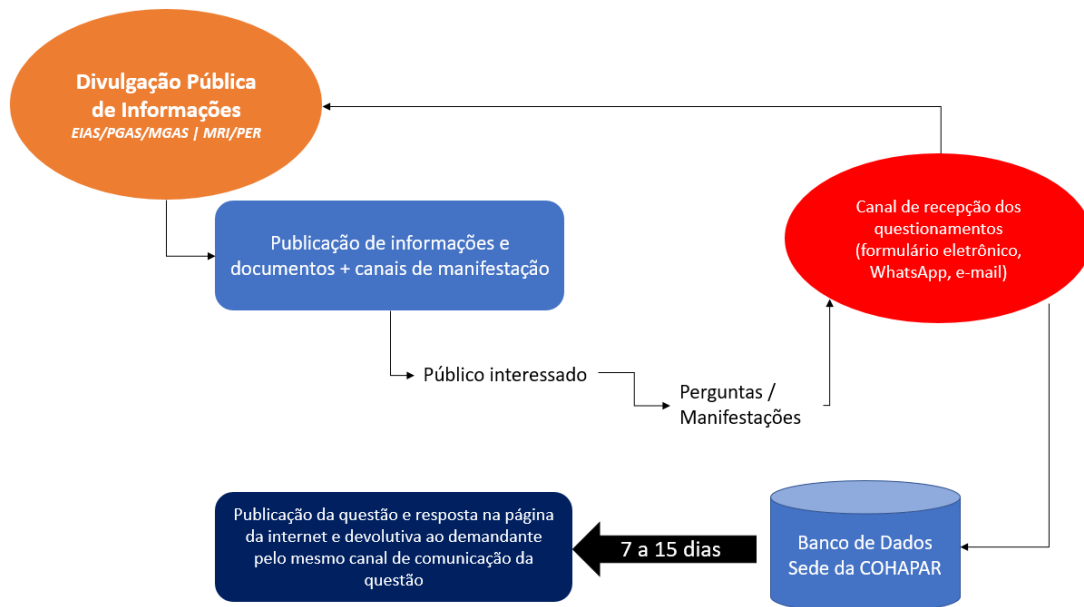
Divulgação Pública de Informações
EIAS/PGAS/MGAS | MRI/PER

Publicação de informações e documentos + canais de manifestação

Canal de recepção dos questionamentos (formulário eletrônico, WhatsApp, e-mail)

Público interessado

Perguntas / Manifestações

Publicação da questão e resposta na página da internet e devolutiva ao demandante pelo mesmo canal de comunicação da questão

7 a 15 dias

Banco de Dados Sede da COHAPAR